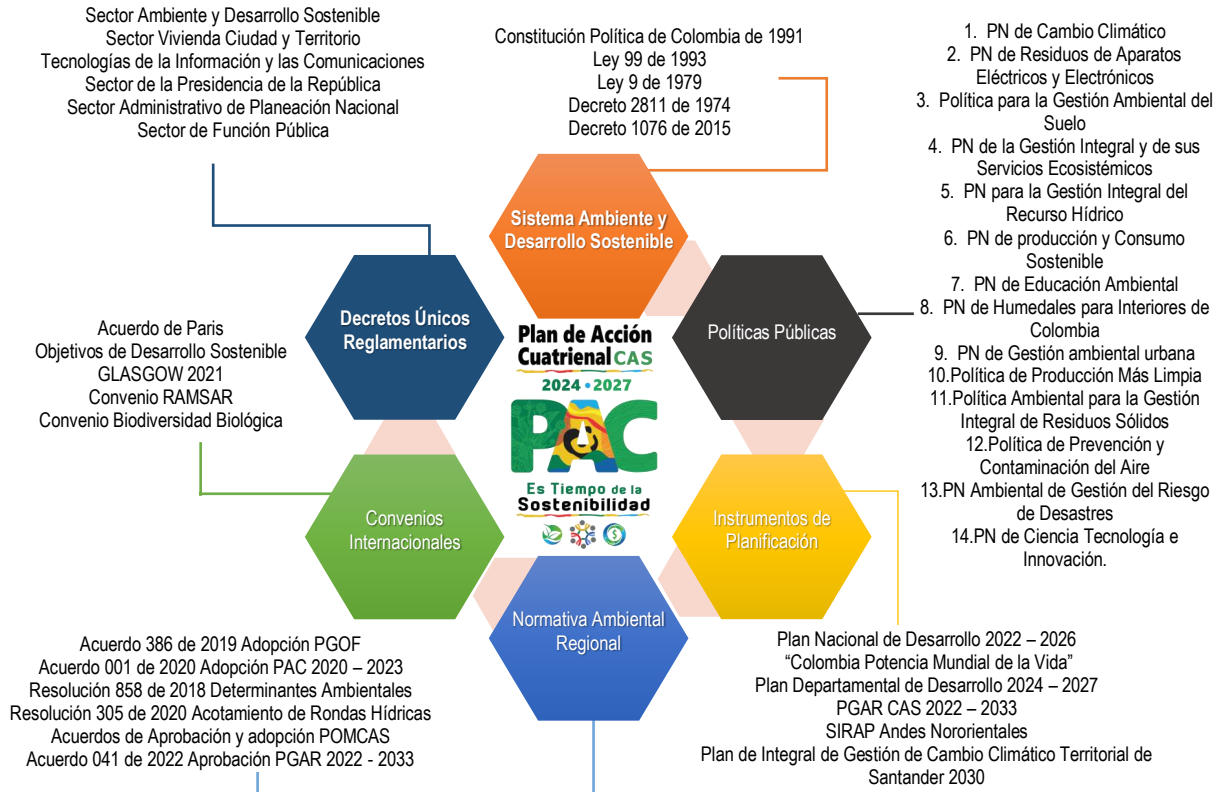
Sector Ambiente y Desarrollo Sostenible
Sector Vivienda Ciudad y Territorio
Tecnologías de la Información y las Comunicaciones
Sector de la Presidencia de la República
Sector Administrativo de Planeación Nacional
Sector de Función Pública

Constitución Política de Colombia de 1991
Ley 99 de 1993
Ley 9 de 1979
Decreto 2811 de 1974
Decreto 1076 de 2015

1. PN de Cambio Climático
2. PN de Residuos de Aparatos Eléctricos y Electrónicos
3. Política para la Gestión Ambiental del Suelo
4. PN de la Gestión Integral y de sus Servicios Ecosistémicos
5. PN para la Gestión Integral del Recurso Hídrico
6. PN de producción y Consumo Sostenible
7. PN de Educación Ambiental
8. PN de Humedales para Interiores de Colombia
9. PN de Gestión ambiental urbana
10.Política de Producción Más Limpia
11.Política Ambiental para la Gestión Integral de Residuos Sólidos
12.Política de Prevención y Contaminación del Aire
13.PN Ambiental de Gestión del Riesgo de Desastres
14.PN de Ciencia Tecnología e Innovación.

Sistema Ambiente y Desarrollo Sostenible

Decretos Únicos Reglamentarios

Políticas Públicas

Plan de Acción Cuatrienal CAS
2024 • 2027
PAC
Es Tiempo de la Sostenibilidad

Acuerdo de Paris
Objetivos de Desarrollo Sostenible
GLASGOW 2021
Convenio RAMSAR
Convenio Biodiversidad Biológica

Convenios Internacionales

Instrumentos de Planificación

Normativa Ambiental Regional

Acuerdo 386 de 2019 Adopción PGOF
Acuerdo 001 de 2020 Adopción PAC 2020 – 2023
Resolución 858 de 2018 Determinantes Ambientales
Resolución 305 de 2020 Acotamiento de Rondas Hídricas
Acuerdos de Aprobación y adopción POMCAS
Acuerdo 041 de 2022 Aprobación PGAR 2022 - 2033

Plan Nacional de Desarrollo 2022 – 2026
“Colombia Potencia Mundial de la Vida”
Plan Departamental de Desarrollo 2024 – 2027
PGAR CAS 2022 – 2033
SIRAP Andes Nororientales
Plan de Integral de Gestión de Cambio Climático Territorial de Santander 2030